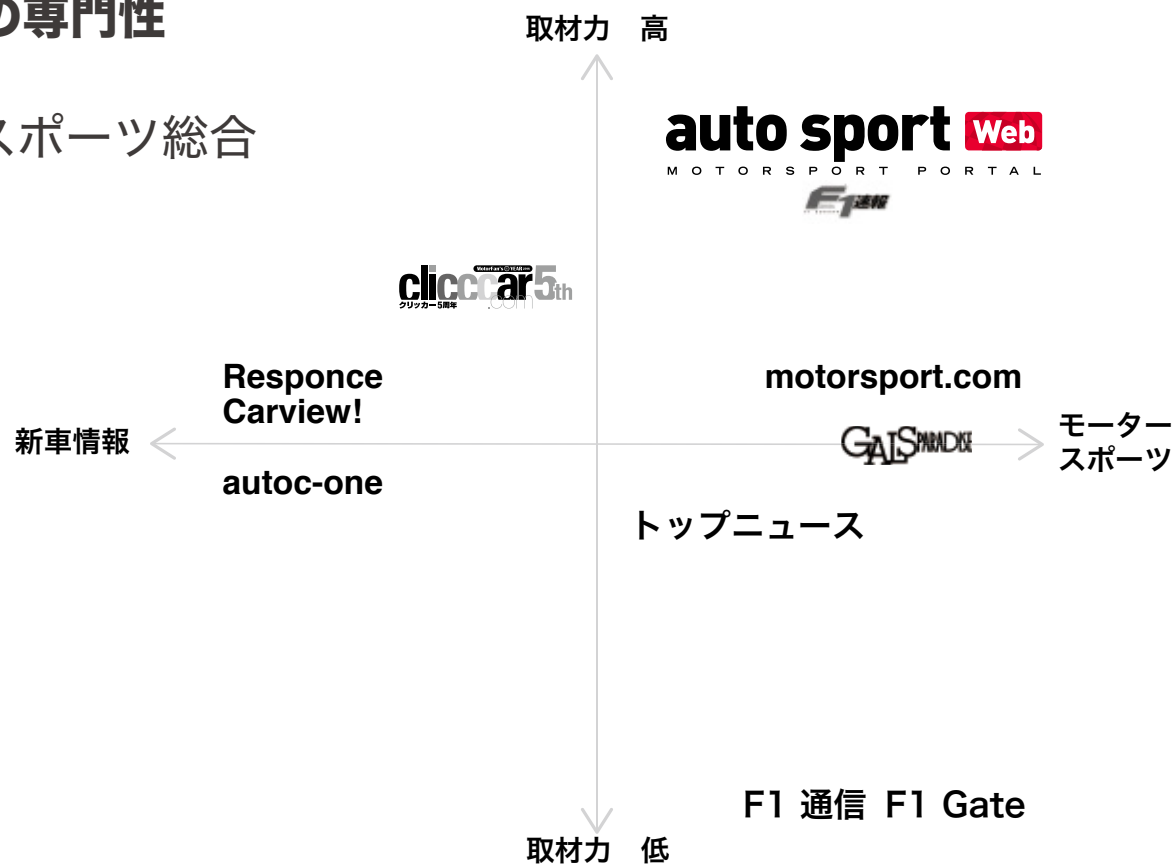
の専門性

スポーツ総合

取材力　高

auto sport Web
MOTORSPORT PORTAL
F1速報

clicccar 5th
クリッカー5周年
.com

Responce
Carview!

motorsport.com

新車情報

GALS PARADISE

モーター
スポーツ

autoc-one

トップニュース

F1 通信 F1 Gate

取材力　低